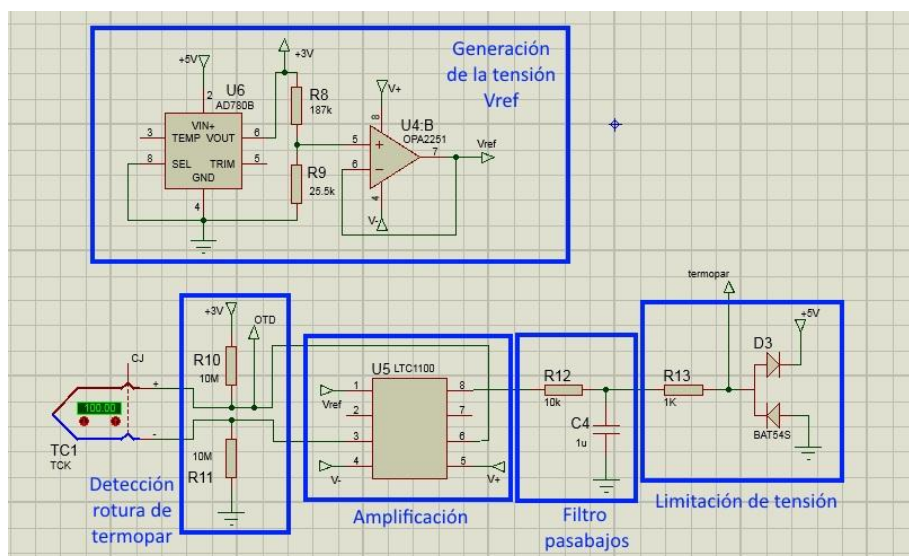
Generación de la tensión Vref

+5V
U6
AD780B
2
VIN+
3 TEMP VOUT 6
8 SEL TRIM 5
GND
4
+3V
R8
187k
R9
25.5k
U4:B
OPA2251
V+
8
5
6
7
4
V-
Vref

termopar
+3V
OTD
CJ
+
-
100.00
TC1
TCK
R10
10M
10M
R11
U5 LTC1100
1
2
3
4
8
7
6
5
Vref
V-
V+
R12
10k
C4
1u
R13
1K
D3
+5V
BAT54S

Detección rotura de termopar

Amplificación

Filtro pasabajos

Limitación de tensión